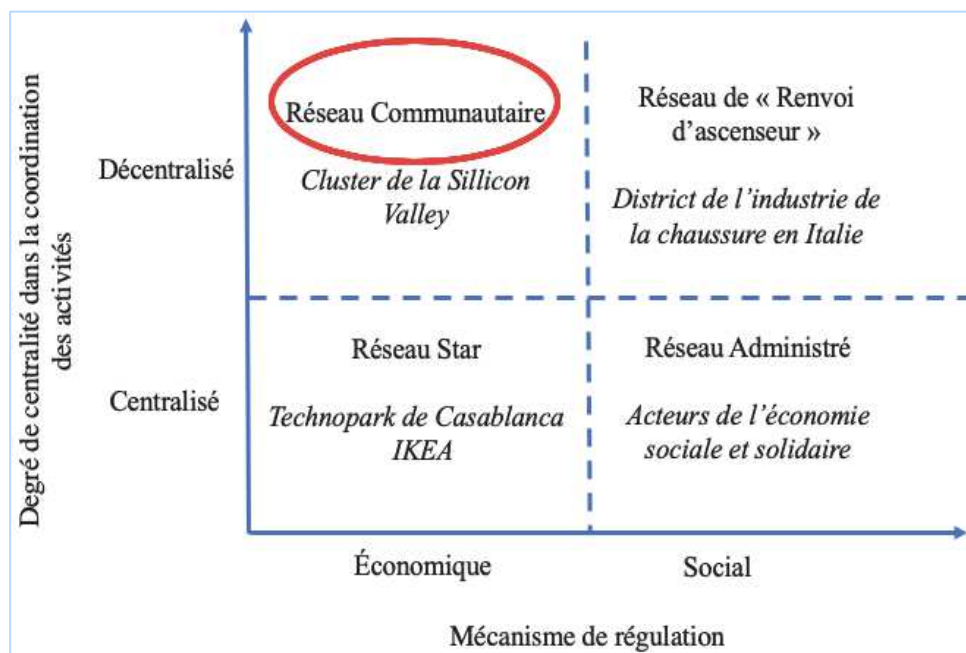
Degré de centralité dans la coordination des activités

Décentralisé

Réseau Communautaire

*Cluster de la Sillicon Valley*

Réseau de « Renvoi d'ascenseur »

*District de l'industrie de la chaussure en Italie*

Centralisé

Réseau Star

*Technopark de Casablanca IKEA*

Réseau Administré

*Acteurs de l'économie sociale et solidaire*

Économique

Social

Mécanisme de régulation